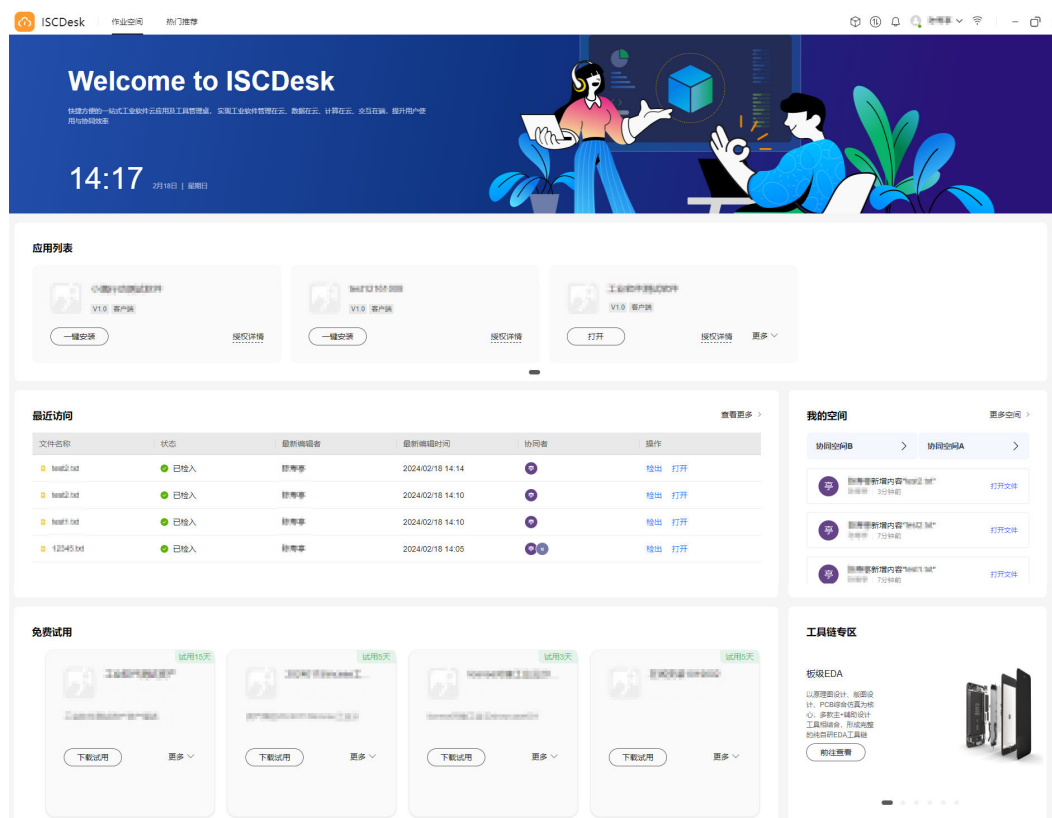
ISCDesk 作业空间 热门推荐

Welcome to ISCDesk

快捷方便的一站式工业软件云应用及工具管理端，实现工业软件管理在云、数据在云、计算在云、交互在端，提升用户使用与协同效率

14:17 2月18日 | 星期日

应用列表

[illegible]
V1.0 客户端
一键安装 授权详情

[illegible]
V1.0 客户端
一键安装 授权详情

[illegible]
V1.0 客户端
打开 授权详情 更多

最近访问 查看更多

| 文件名称 | 状态 | 最新编辑者 | 最新编辑时间 | 协同者 | 操作 |
|---|---|---|---|---|---|
| test2.txt | 已检入 | 陈蒋亭 | 2024/02/18 14:14 | | 检出 打开 |
| test2.txt | 已检入 | 陈蒋亭 | 2024/02/18 14:10 | | 检出 打开 |
| test1.txt | 已检入 | 陈蒋亭 | 2024/02/18 14:10 | | 检出 打开 |
| 12345.txt | 已检入 | 陈蒋亭 | 2024/02/18 14:05 | | 检出 打开 |

我的空间 更多空间

协同空间B 协同空间A

亭 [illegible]新增内容"test2.txt" 3分钟前 打开文件
亭 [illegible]新增内容"test2.txt" 7分钟前 打开文件
亭 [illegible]新增内容"test1.txt" 7分钟前 打开文件

免费试用

试用15天 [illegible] 下载试用 更多
试用5天 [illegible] 下载试用 更多
试用3天 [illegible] 下载试用 更多
试用5天 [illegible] 下载试用 更多

工具链专区

板级EDA
以原理图设计、版图设计、PCB综合仿真为核心，多款主+辅助设计工具相结合，形成完整的纯自研EDA工具链
前往查看